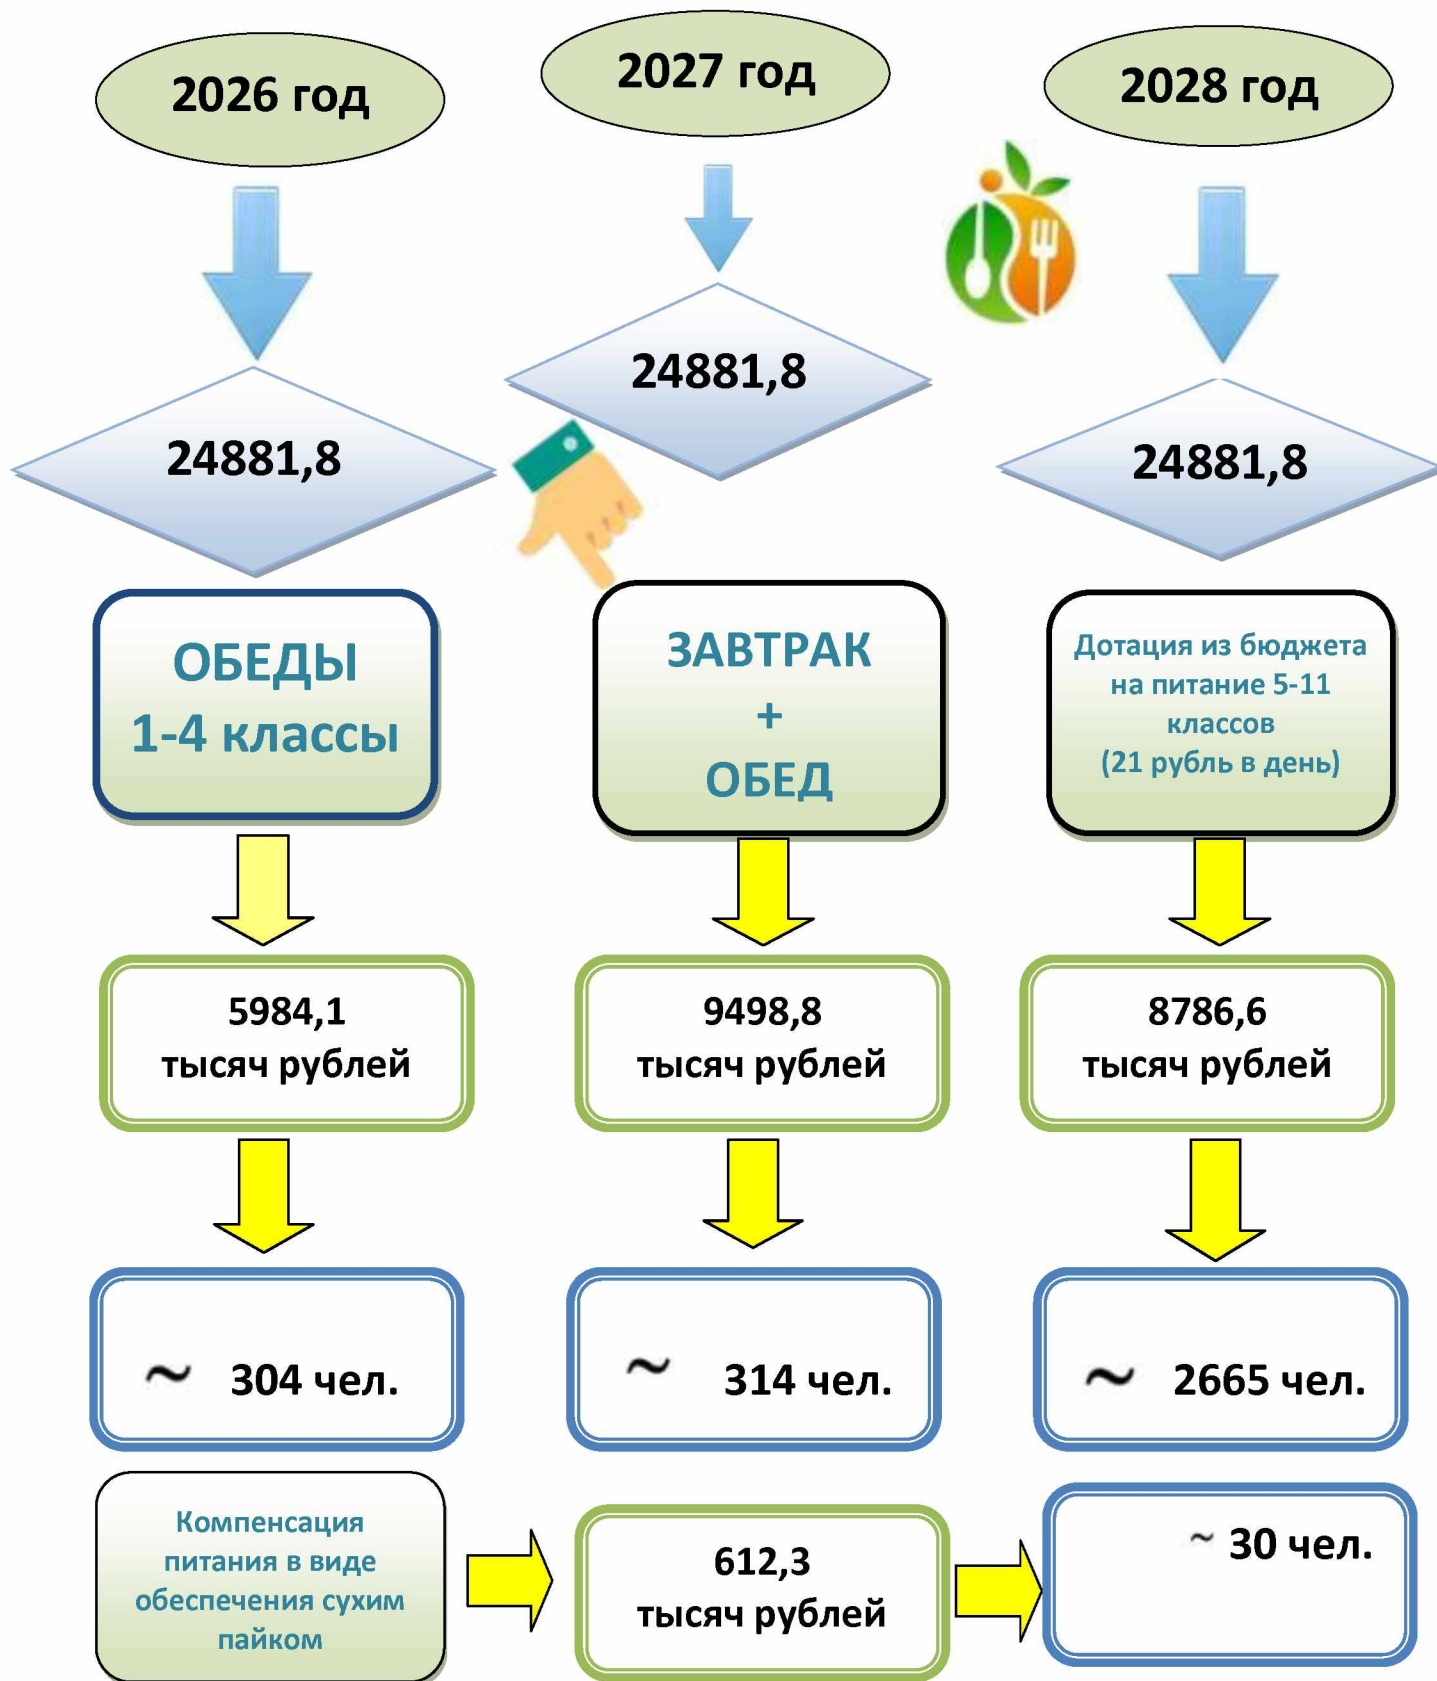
2026 год

24881,8

ОБЕДЫ
1-4 классы

5984,1
тысяч рублей

~ 304 чел.

2027 год

24881,8

ЗАВТРАК
+
ОБЕД

9498,8
тысяч рублей

~ 314 чел.

2028 год

24881,8

Дотация из бюджета на питание 5-11 классов
(21 рубль в день)

8786,6
тысяч рублей

~ 2665 чел.

Компенсация питания в виде обеспечения сухим пайком

612,3
тысяч рублей

~ 30 чел.